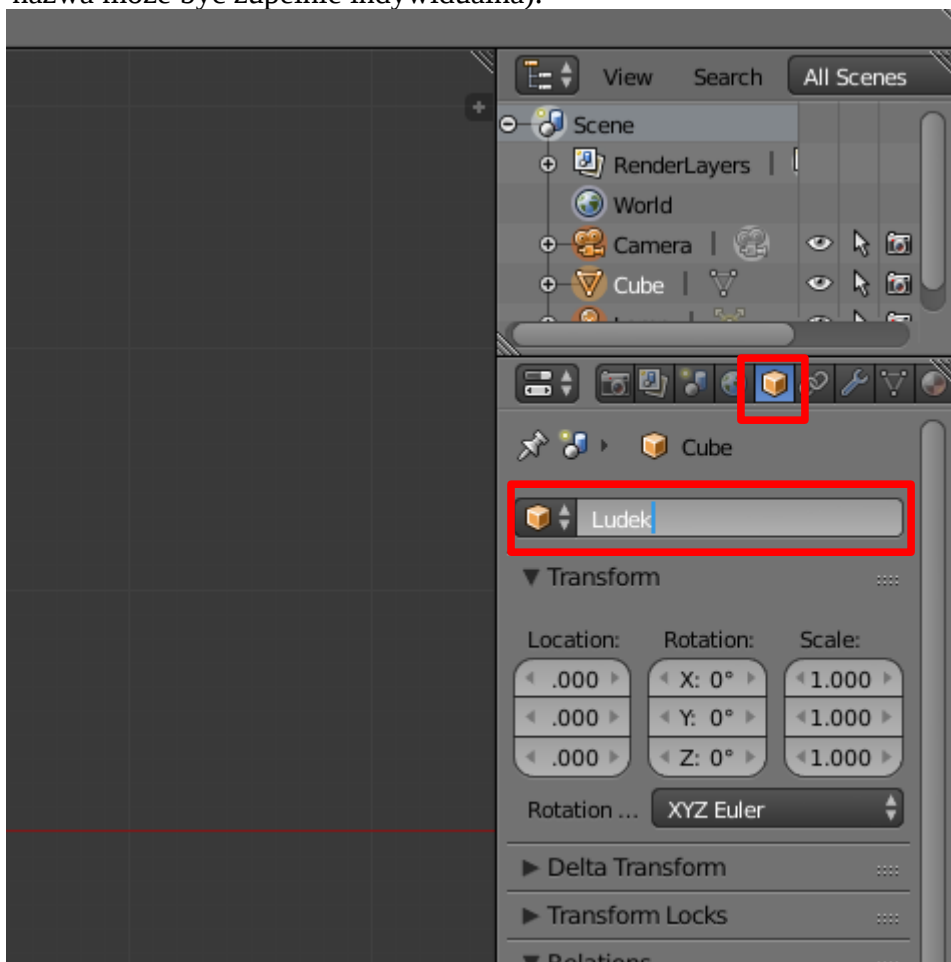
nazwa może być zupełnie indywidualna).

View Search All Scenes

Scene
RenderLayers
World
Camera
Cube

Cube

Ludek

▼ Transform

Location: Rotation: Scale:
.000 X: 0° 1.000
.000 Y: 0° 1.000
.000 Z: 0° 1.000

Rotation ... XYZ Euler

▶ Delta Transform
▶ Transform Locks
▼ Relations